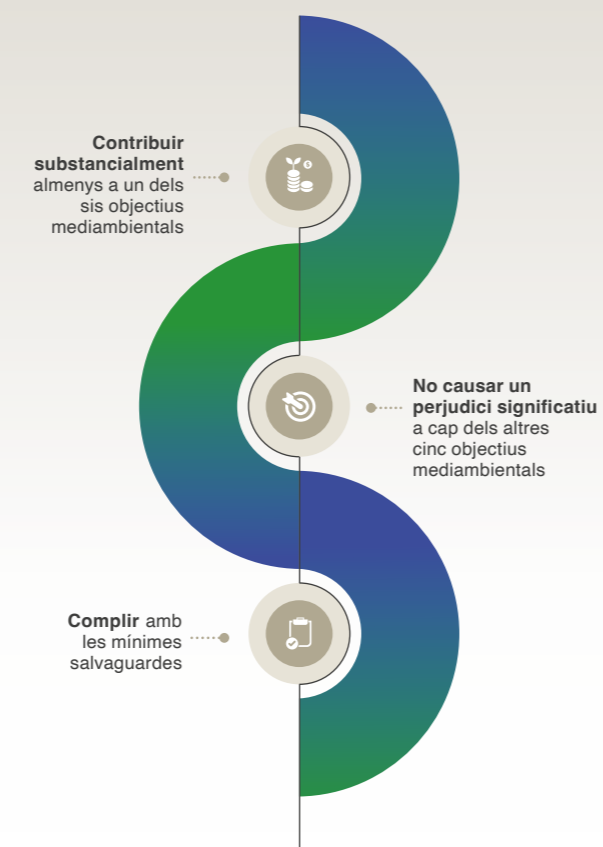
**Contribuir substancialment** almenys a un dels sis objectius mediambientals

**No causar un perjudici significatiu** a cap dels altres cinc objectius mediambientals

**Complir** amb les mínimes salvaguardes